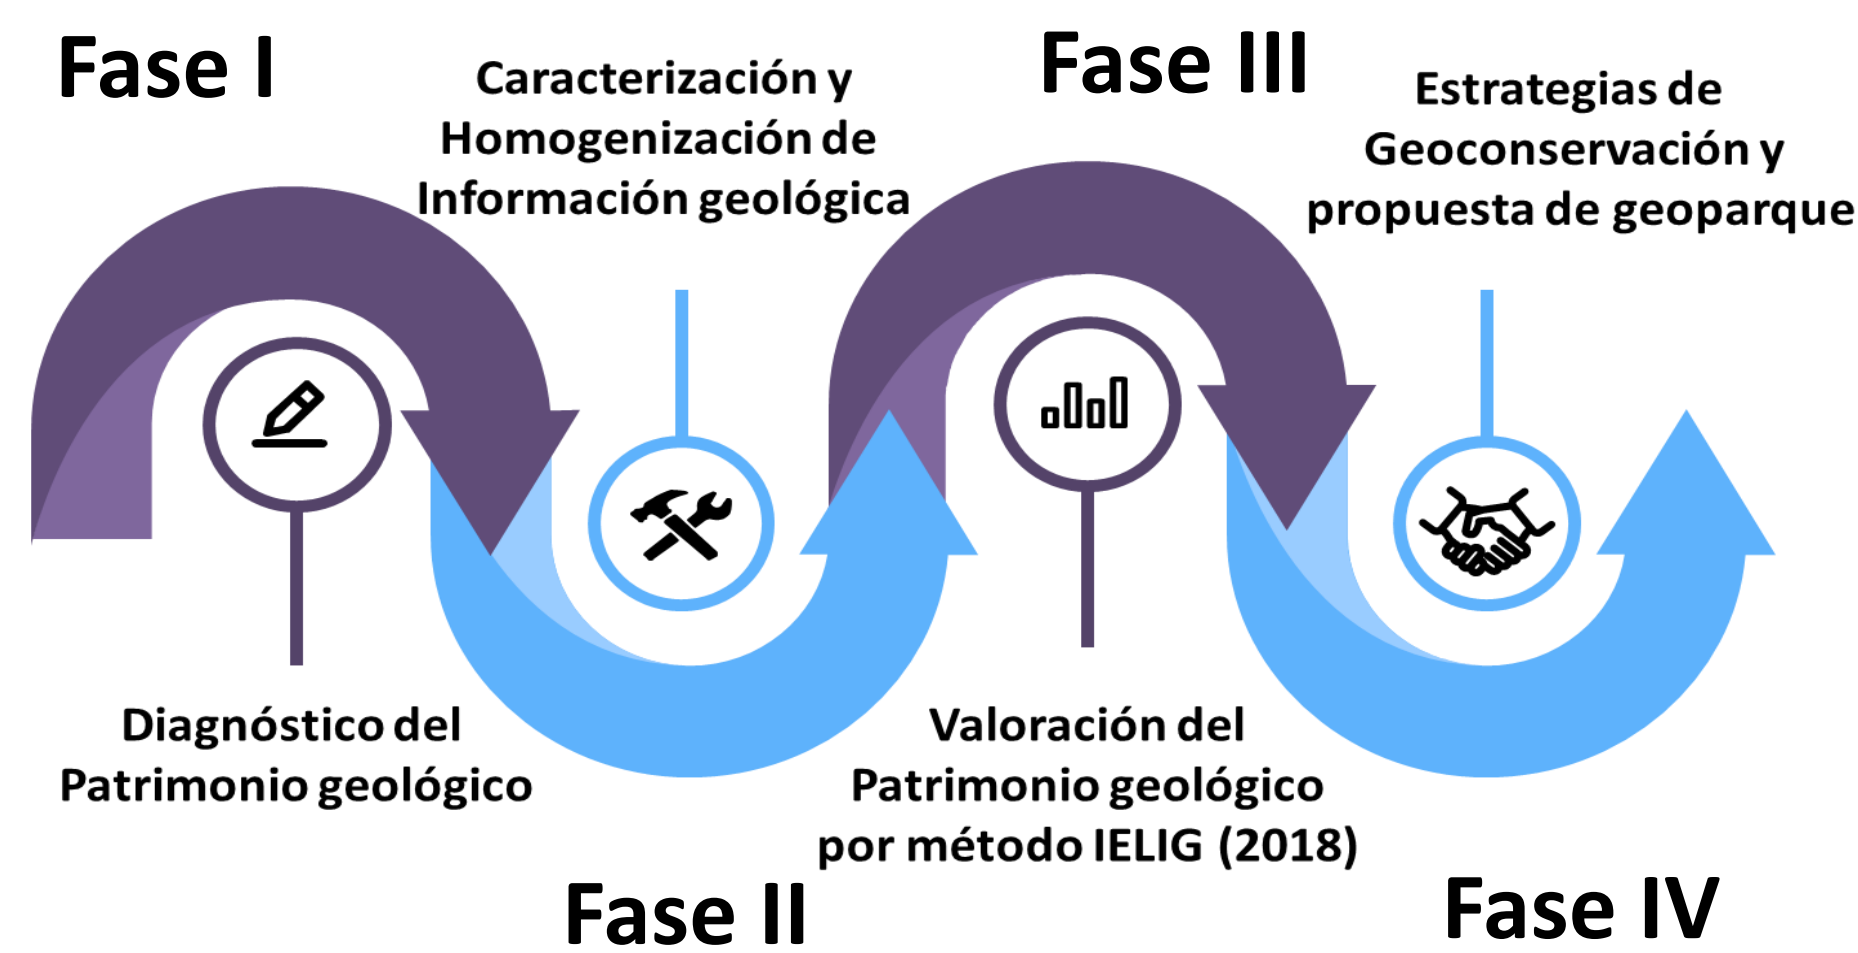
Fase I

Caracterización y Homogenización de Información geológica

Fase III

Estrategias de Geoconservación y propuesta de geoparque

Diagnóstico del Patrimonio geológico

Valoración del Patrimonio geológico por método IELIG (2018)

Fase II

Fase IV